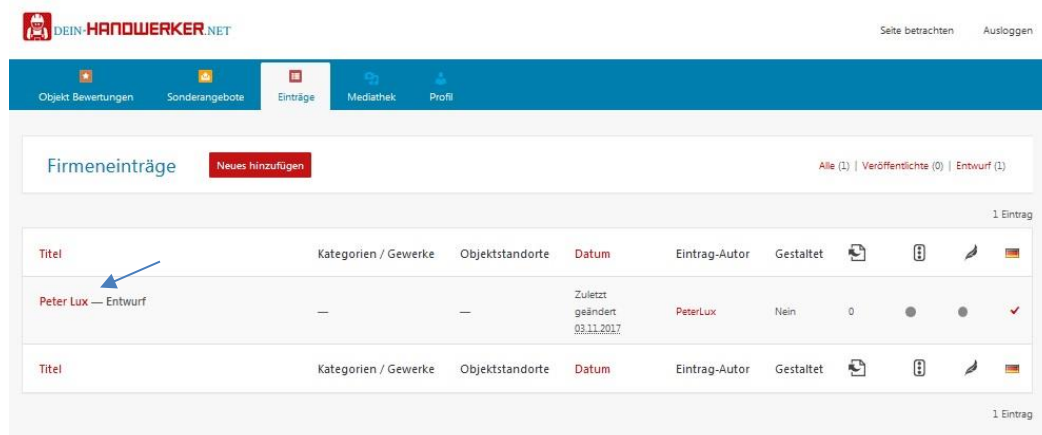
DEIN-HANDWERKER.NET

Seite betrachten Ausloggen

Objekt Bewertungen Sonderangebote Einträge Mediathek Profil

Firmeneinträge Neues hinzufügen

Alle (1) | Veröffentlichte (0) | Entwurf (1)

1 Eintrag

| Titel | Kategorien / Gewerke | Objektstandorte | Datum | Eintrag-Autor | Gestaltet | | | | |
|---|---|---|---|---|---|---|---|---|---|
| Peter Lux — Entwurf | — | — | Zuletzt geändert 03.11.2017 | PeterLux | Nein | 0 | | | ✓ |
| Titel | Kategorien / Gewerke | Objektstandorte | Datum | Eintrag-Autor | Gestaltet | | | | |

1 Eintrag